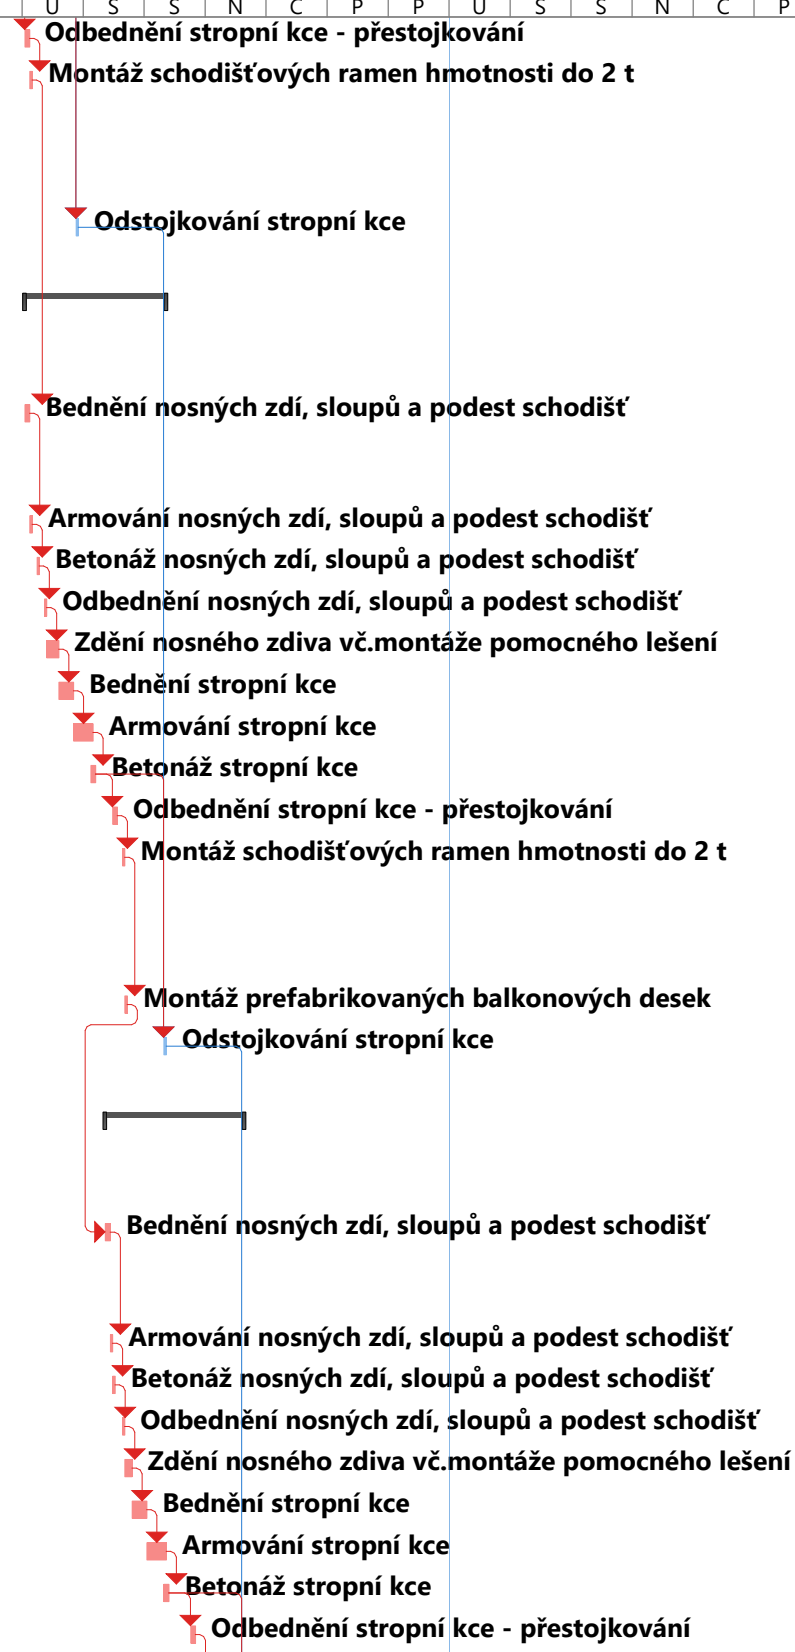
| U | S | S | N | C | P | P | U | S | S | N | C | P |
|---|---|---|---|---|---|---|---|---|---|---|---|---|

Odbednění stropní kce - přestojkování
Montáž schodišťových ramen hmotnosti do 2 t

Odstojkování stropní kce

Bednění nosných zdí, sloupů a podest schodišť

Armování nosných zdí, sloupů a podest schodišť
Betonáž nosných zdí, sloupů a podest schodišť
Odbednění nosných zdí, sloupů a podest schodišť
Zdění nosného zdiva vč.montáže pomocného lešení
Bednění stropní kce
Armování stropní kce
Betonáž stropní kce
Odbednění stropní kce - přestojkování
Montáž schodišťových ramen hmotnosti do 2 t

Montáž prefabrikovaných balkonových desek
Odstojkování stropní kce

Bednění nosných zdí, sloupů a podest schodišť

Armování nosných zdí, sloupů a podest schodišť
Betonáž nosných zdí, sloupů a podest schodišť
Odbednění nosných zdí, sloupů a podest schodišť
Zdění nosného zdiva vč.montáže pomocného lešení
Bednění stropní kce
Armování stropní kce
Betonáž stropní kce
Odbednění stropní kce - přestojkování